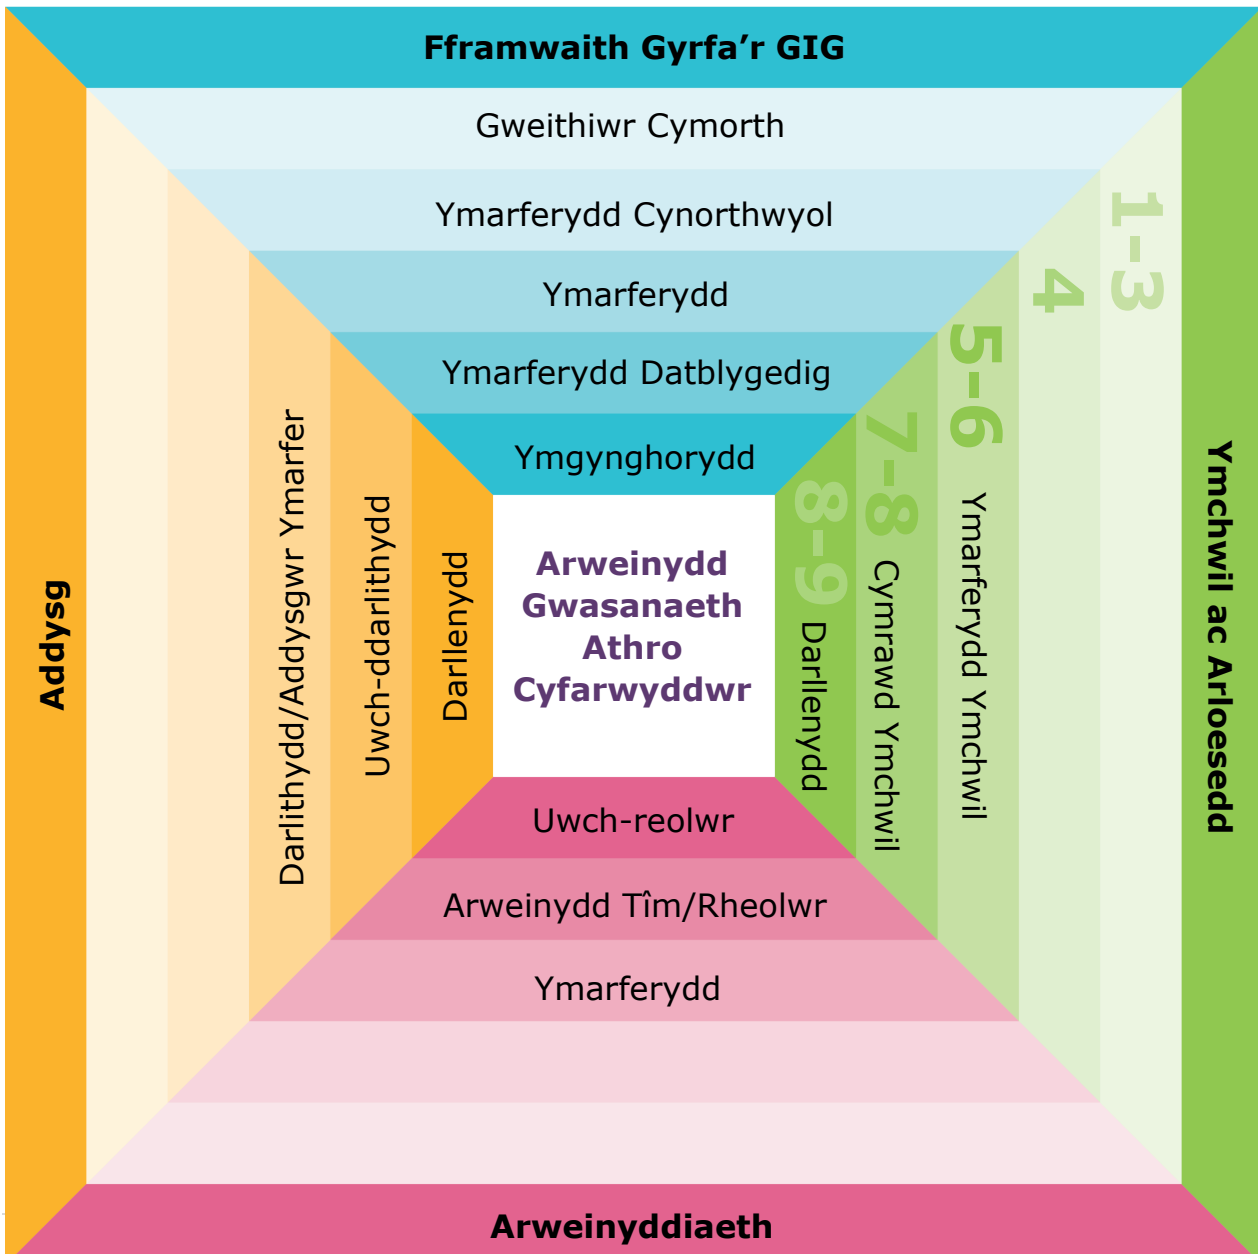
Fframwaith Gyrfa'r GIG

Gweithiwr Cymorth

Ymarferydd Cynorthwyol

Ymarferydd

Ymarferydd Datblygedig

Ymgynghorydd

Arweinydd Gwasanaeth Athro Cyfarwyddwr

Uwch-reolwr

Arweinydd Tîm/Rheolwr

Ymarferydd

Arweinyddiaeth

Addysg

Darlithydd/Addysgwr Ymarfer

Uwch-ddarlithydd

Darllenydd

Ymchwil ac Arloesedd

1-3

4

5-6

7-8

8-9

Ymarferydd Ymchwil

Cymrawd Ymchwil

Darllenydd